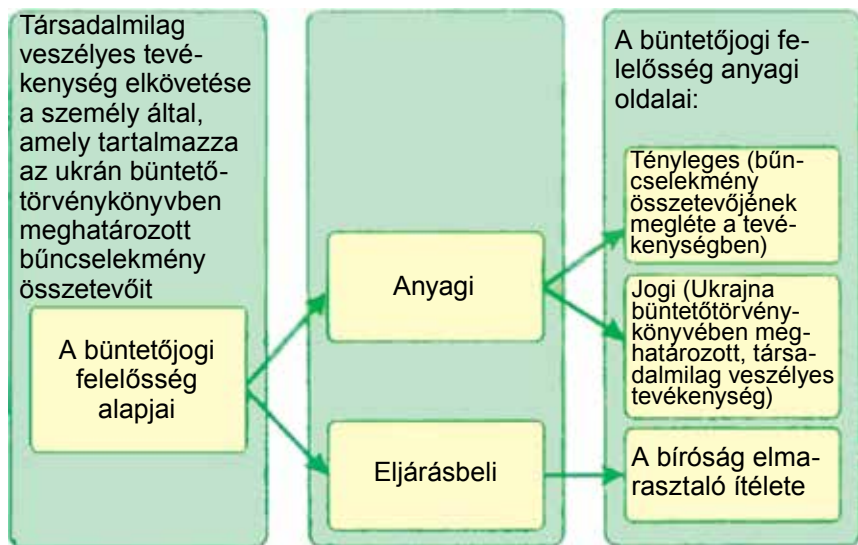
Társadalmilag veszélyes tevékenység elkövetése a személy által, amely tartalmazza az ukrán büntetőtörvénykönyvben meghatározott bűncselekmény összetevőit

A büntetőjogi felelősség alapjai

Anyagi

Eljárásbeli

A büntetőjogi felelősség anyagi oldalai:

Tényleges (bűncselekmény összetevőjének megléte a tevékenységben)

Jogi (Ukrajna büntetőtörvénykönyvében meghatározott, társadalmilag veszélyes tevékenység)

A bíróság elmarasztaló ítélete